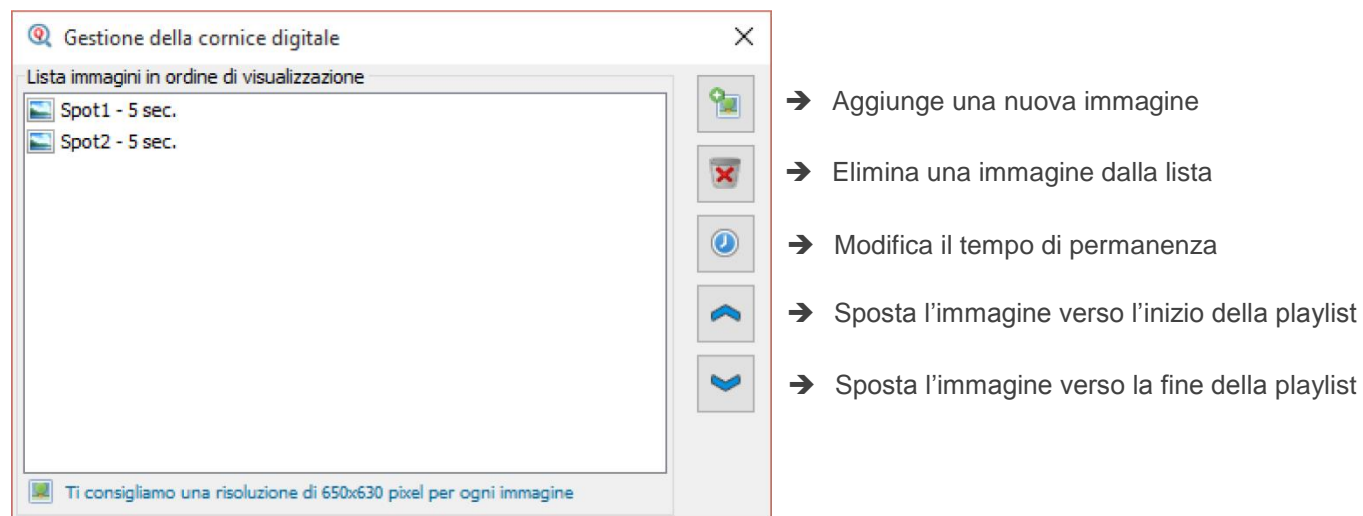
Gestione della cornice digitale

×

Lista immagini in ordine di visualizzazione

Spot1 - 5 sec.

Spot2 - 5 sec.

Ti consigliamo una risoluzione di 650x630 pixel per ogni immagine

➔ Aggiunge una nuova immagine

➔ Elimina una immagine dalla lista

➔ Modifica il tempo di permanenza

➔ Sposta l'immagine verso l'inizio della playlist

➔ Sposta l'immagine verso la fine della playlist